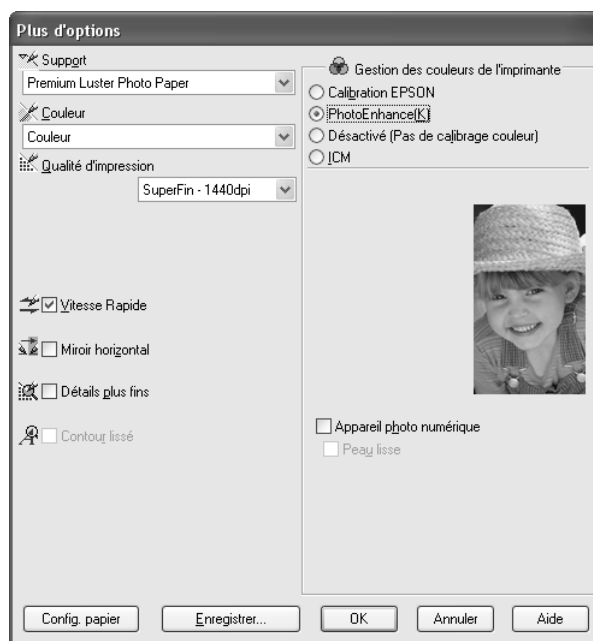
Plus d'options

Support
Premium Luster Photo Paper

Couleur
Couleur

Qualité d'impression
SuperFin - 1440dpi

Vitesse Rapide

Miroir horizontal

Détails plus fins

Contour lissé

Gestion des couleurs de l'imprimante
Calibration EPSON
PhotoEnhance(K)
Désactivé (Pas de calibrage couleur)
ICM

Appareil photo numérique
Peau lisse

Config. papier
Enregistrer...
OK
Annuler
Aide